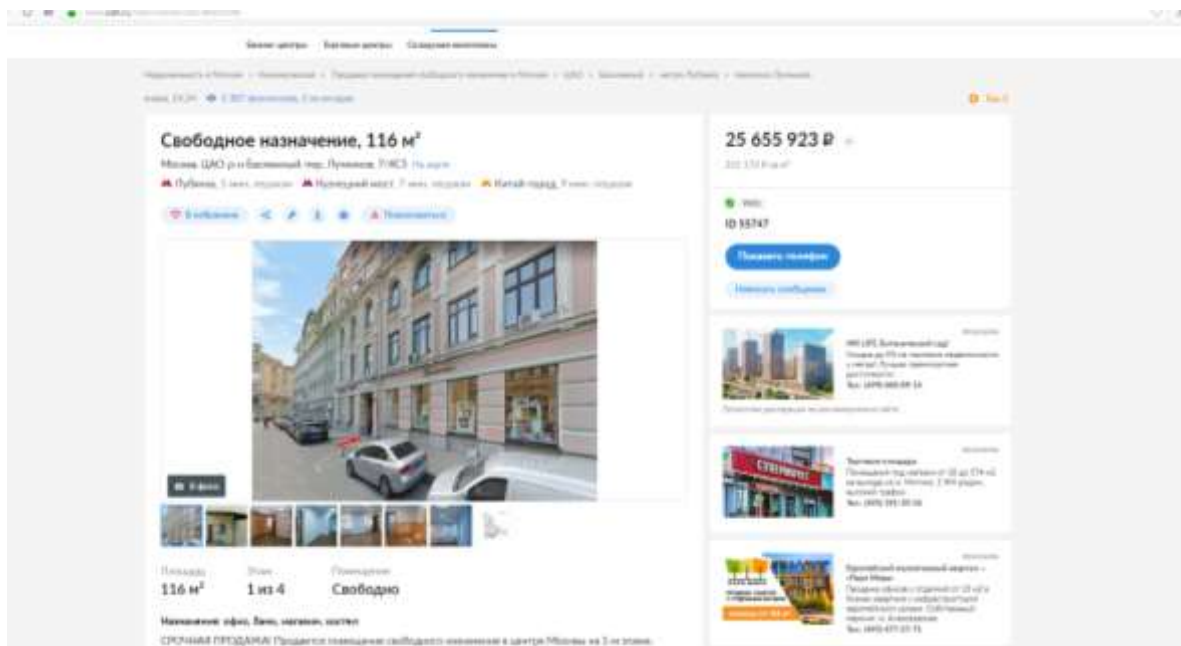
Бизнес-центры Торговые центры Складская недвижимость

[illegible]

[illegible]

Свободное назначение, 116 м²

Москва, ЦАО, р-н Басманный, пер. Лучников, 7/4С3 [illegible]

Лубянка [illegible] Кузнецкий мост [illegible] Китай-город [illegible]

В избранное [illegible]

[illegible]

Площадь 116 м²

Этаж 1 из 4

Помещение Свободно

Назначение: офис, банк, магазин, хостел

СРОЧНАЯ ПРОДАЖА! Продается помещение свободного назначения в центре Москвы на 1-м этаже.

25 655 923 ₽

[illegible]

ID 55747

Показать телефон

Написать сообщение

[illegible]

Супермаркет

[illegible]